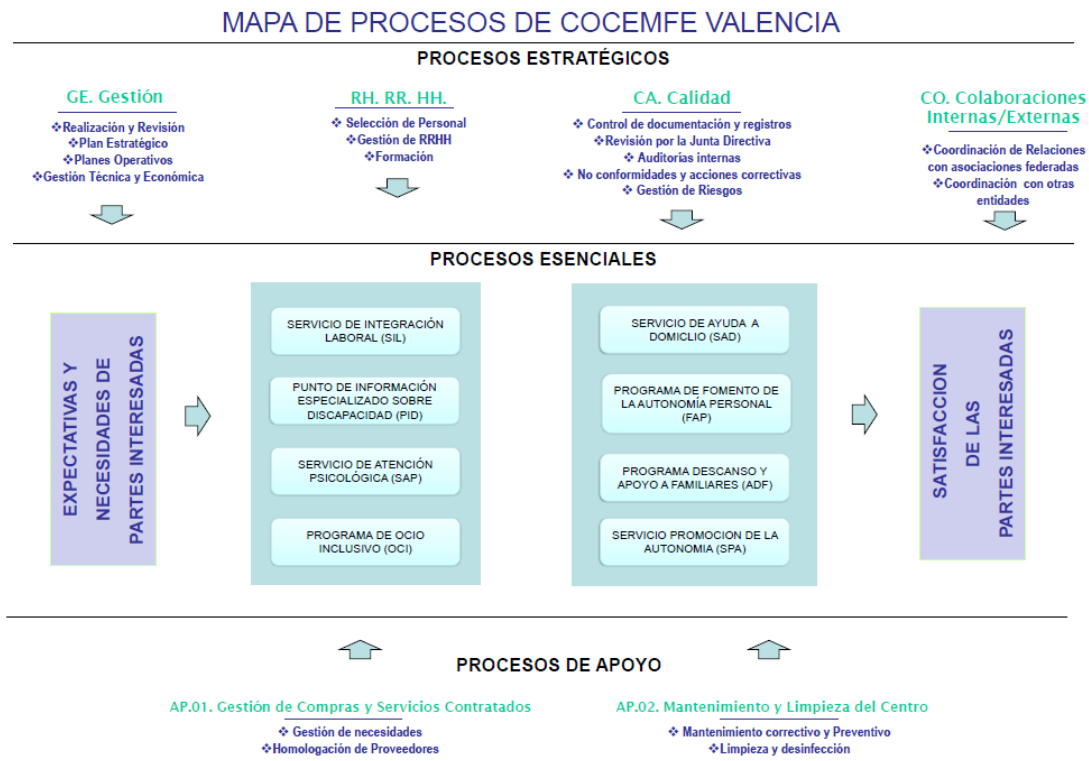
MAPA DE PROCESOS DE COCEMFE VALENCIA

PROCESOS ESTRATÉGICOS

GE. Gestión
❖Realización y Revisión
❖Plan Estratégico
❖Planes Operativos
❖Gestión Técnica y Económica

RH. RR. HH.
❖ Selección de Personal
❖Gestión de RRHH
❖Formación

CA. Calidad
❖ Control de documentación y registros
❖Revisión por la Junta Directiva
❖ Auditorías internas
❖ No conformidades y acciones correctivas
❖ Gestión de Riesgos

CO. Colaboraciones Internas/Externas
❖Coordinación de Relaciones con asociaciones federadas
❖Coordinación con otras entidades

PROCESOS ESENCIALES

EXPECTATIVAS Y NECESIDADES DE PARTES INTERESADAS

SERVICIO DE INTEGRACIÓN LABORAL (SIL)

PUNTO DE INFORMACIÓN ESPECIALIZADO SOBRE DISCAPACIDAD (PID)

SERVICIO DE ATENCIÓN PSICOLÓGICA (SAP)

PROGRAMA DE OCIO INCLUSIVO (OCI)

SERVICIO DE AYUDA A DOMICLIO (SAD)

PROGRAMA DE FOMENTO DE LA AUTONOMÍA PERSONAL (FAP)

PROGRAMA DESCANSO Y APOYO A FAMILIARES (ADF)

SERVICIO PROMOCION DE LA AUTONOMIA (SPA)

SATISFACCION DE LAS PARTES INTERESADAS

PROCESOS DE APOYO

AP.01. Gestión de Compras y Servicios Contratados
❖ Gestión de necesidades
❖Homologación de Proveedores

AP.02. Mantenimiento y Limpieza del Centro
❖ Mantenimiento correctivo y Preventivo
❖Limpieza y desinfección